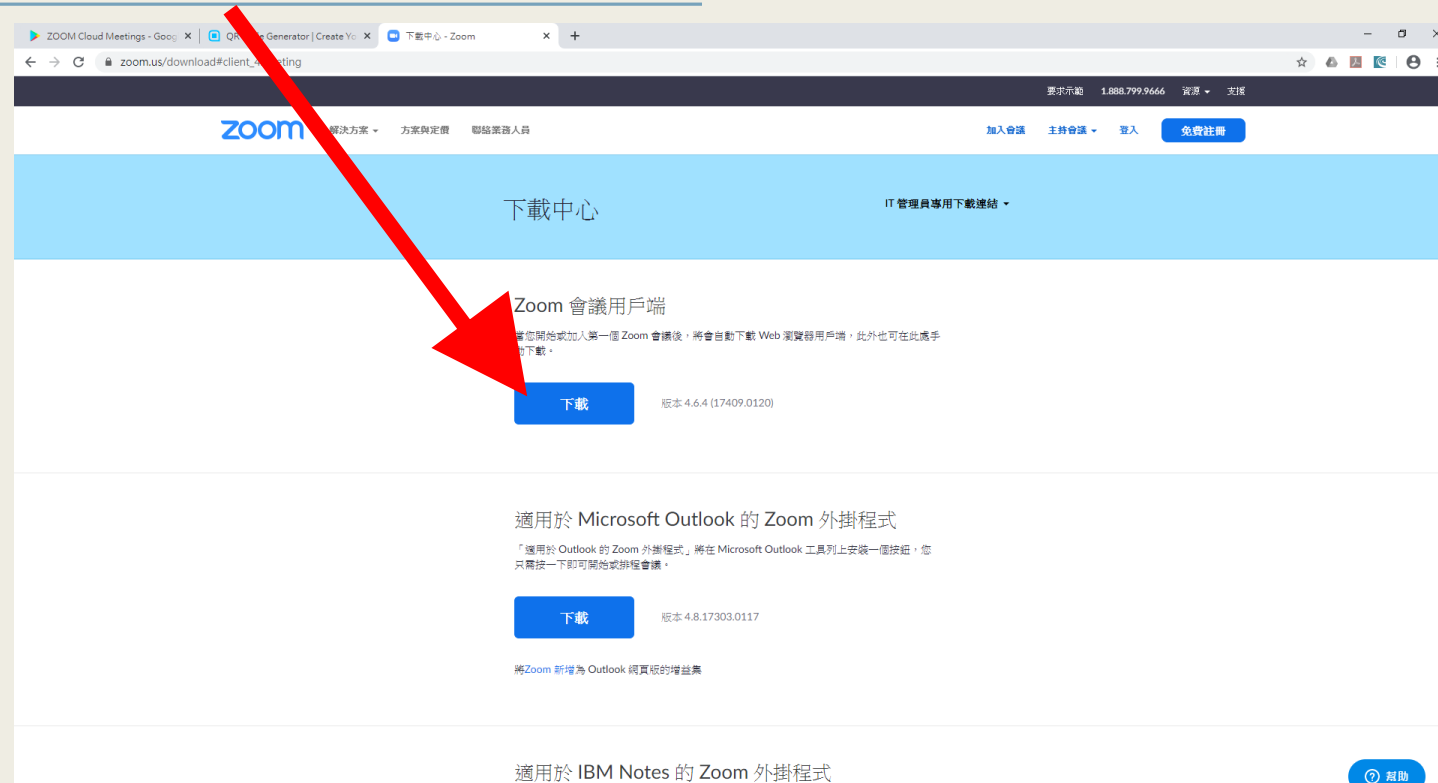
ZOOM Cloud Meetings - Goog
QR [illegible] Generator | Create Yo
下載中心 - Zoom

zoom.us/download#client_4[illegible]eting

要求示範 1.888.799.9666 資源 支援

zoom 解決方案 方案與定價 聯絡業務人員

加入會議 主持會議 登入 免費註冊

下載中心

IT 管理員專用下載連結

Zoom 會議用戶端

當您開始或加入第一個 Zoom 會議後，將會自動下載 Web 瀏覽器用戶端，此外也可在此處手動下載。

下載

版本 4.6.4 (17409.0120)

適用於 Microsoft Outlook 的 Zoom 外掛程式

「適用於 Outlook 的 Zoom 外掛程式」將在 Microsoft Outlook 工具列上安裝一個按鈕，您只需按一下即可開始或排程會議。

下載

版本 4.8.17303.0117

將Zoom 新增為 Outlook 網頁版的增益集

適用於 IBM Notes 的 Zoom 外掛程式

幫助